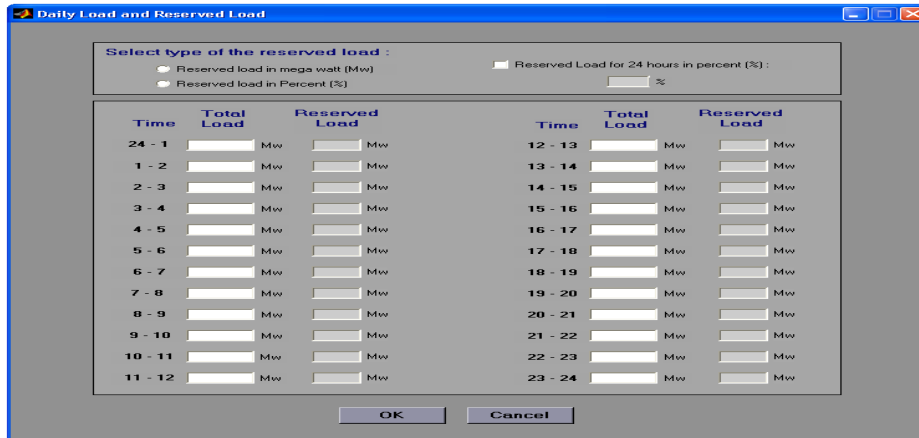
Daily Load and Reserved Load

Select type of the reserved load :

Reserved load in mega watt (Mw)

Reserved load in Percent (%)

Reserved Load for 24 hours in percent (%) :

%

| Time | Total Load | Reserved Load |
|---|---|---|
| 24 - 1 | Mw | Mw |
| 1 - 2 | Mw | Mw |
| 2 - 3 | Mw | Mw |
| 3 - 4 | Mw | Mw |
| 4 - 5 | Mw | Mw |
| 5 - 6 | Mw | Mw |
| 6 - 7 | Mw | Mw |
| 7 - 8 | Mw | Mw |
| 8 - 9 | Mw | Mw |
| 9 - 10 | Mw | Mw |
| 10 - 11 | Mw | Mw |
| 11 - 12 | Mw | Mw |

| Time | Total Load | Reserved Load |
|---|---|---|
| 12 - 13 | Mw | Mw |
| 13 - 14 | Mw | Mw |
| 14 - 15 | Mw | Mw |
| 15 - 16 | Mw | Mw |
| 16 - 17 | Mw | Mw |
| 17 - 18 | Mw | Mw |
| 18 - 19 | Mw | Mw |
| 19 - 20 | Mw | Mw |
| 20 - 21 | Mw | Mw |
| 21 - 22 | Mw | Mw |
| 22 - 23 | Mw | Mw |
| 23 - 24 | Mw | Mw |

OK

Cancel